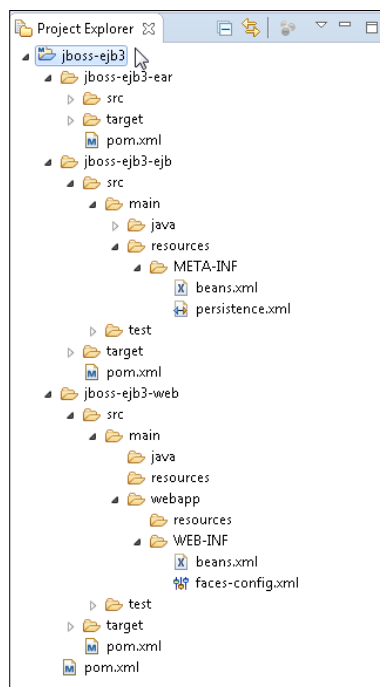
Project Explorer

jboss-ejb3
jboss-ejb3-ear
src
target
pom.xml
jboss-ejb3-ejb
src
main
java
resources
META-INF
beans.xml
persistence.xml
test
target
pom.xml
jboss-ejb3-web
src
main
java
resources
webapp
resources
WEB-INF
beans.xml
faces-config.xml
test
target
pom.xml
pom.xml